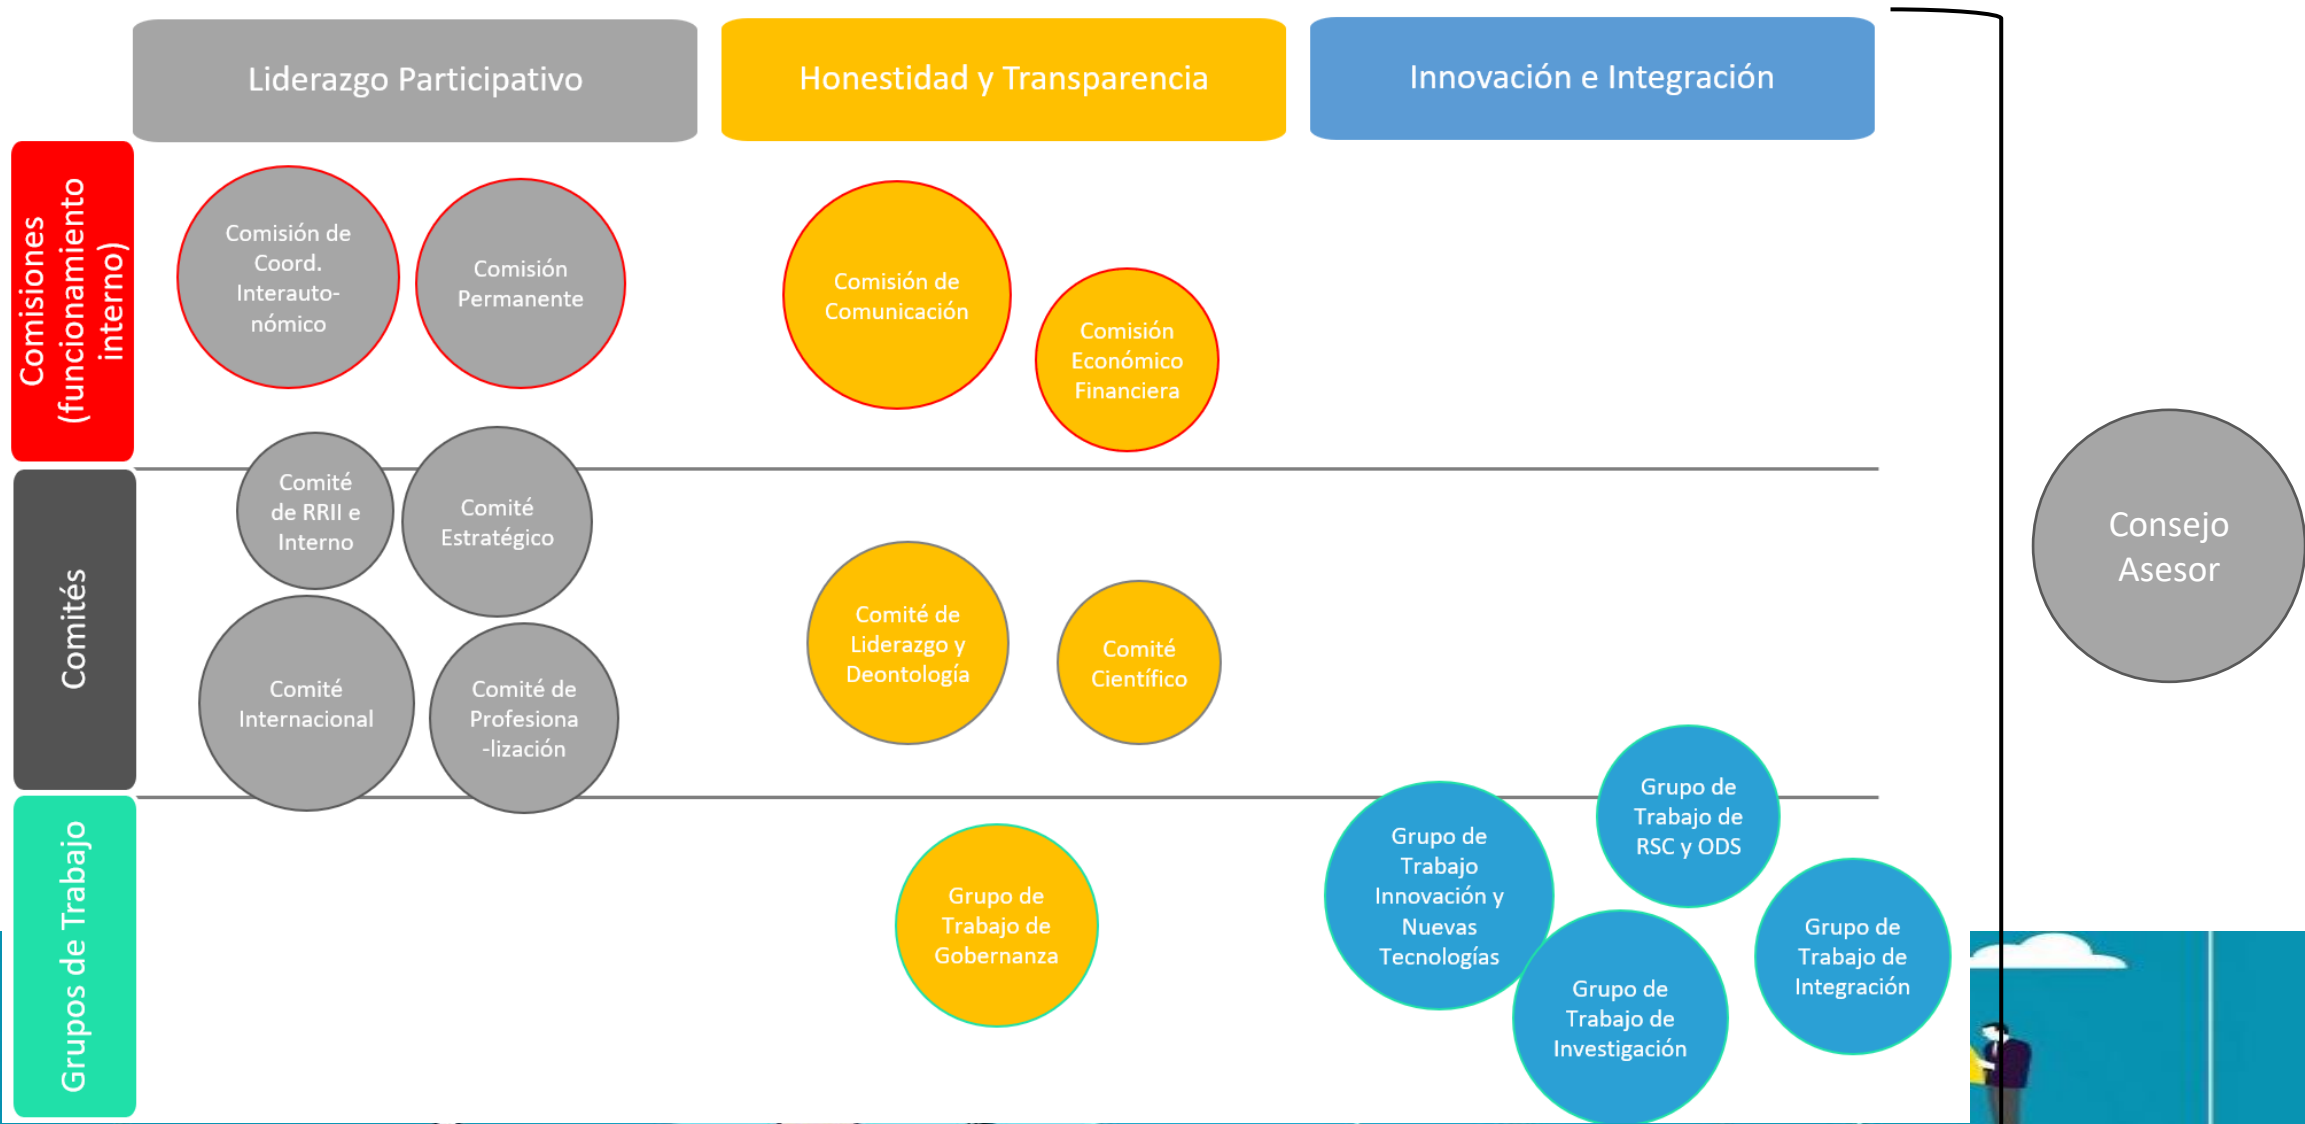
Liderazgo Participativo

Honestidad y Transparencia

Innovación e Integración

Comisiones (funcionamiento interno)

Comisión de Coord. Interautonómico

Comisión Permanente

Comisión de Comunicación

Comisión Económico Financiera

Comités

Comité de RRII e Interno

Comité Estratégico

Comité Internacional

Comité de Profesiona-lización

Comité de Liderazgo y Deontología

Comité Científico

Consejo Asesor

Grupos de Trabajo

Grupo de Trabajo de Gobernanza

Grupo de Trabajo Innovación y Nuevas Tecnologías

Grupo de Trabajo de RSC y ODS

Grupo de Trabajo de Investigación

Grupo de Trabajo de Integración